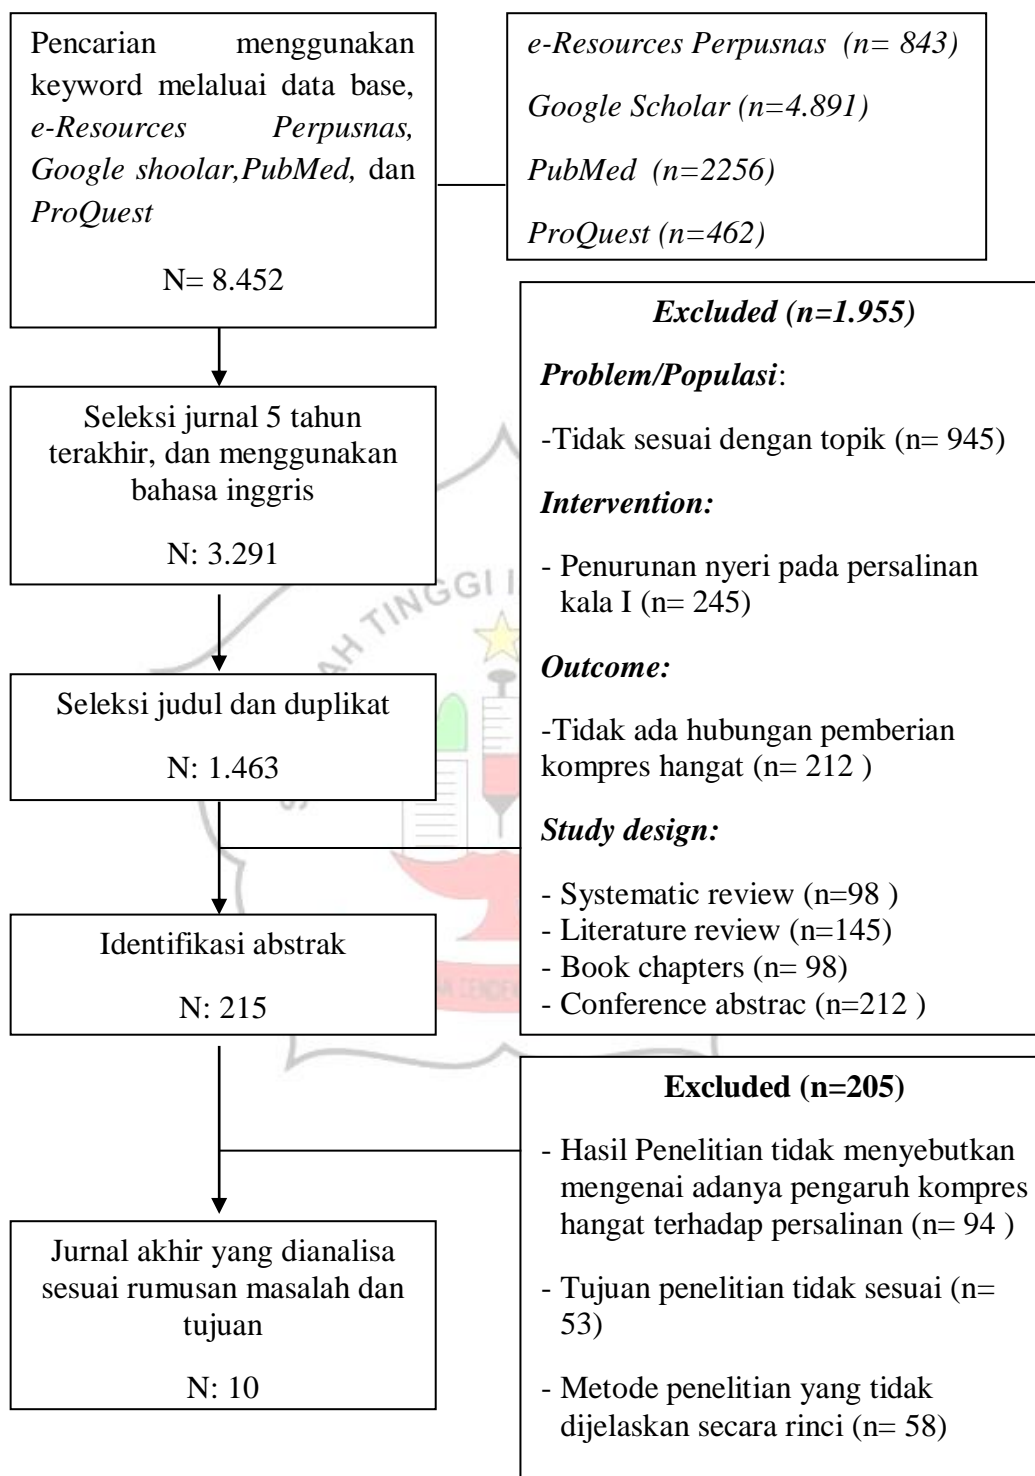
Pencarian menggunakan keyword melaluai data base, *e-Resources Perpusnas, Google shoolar,PubMed,* dan *ProQuest*

N= 8.452

*e-Resources Perpusnas (n= 843)*

*Google Scholar (n=4.891)*

*PubMed (n=2256)*

*ProQuest (n=462)*

Seleksi jurnal 5 tahun terakhir, dan menggunakan bahasa inggris

N: 3.291

*Excluded (n=1.955)*

*Problem/Populasi*:

-Tidak sesuai dengan topik (n= 945)

*Intervention:*

- Penurunan nyeri pada persalinan kala I (n= 245)

*Outcome:*

-Tidak ada hubungan pemberian kompres hangat (n= 212 )

*Study design:*

- Systematic review (n=98 )
- Literature review (n=145)
- Book chapters (n= 98)
- Conference abstrac (n=212 )

Seleksi judul dan duplikat

N: 1.463

Identifikasi abstrak

N: 215

Excluded (n=205)

- Hasil Penelitian tidak menyebutkan mengenai adanya pengaruh kompres hangat terhadap persalinan (n= 94 )

- Tujuan penelitian tidak sesuai (n= 53)

- Metode penelitian yang tidak dijelaskan secara rinci (n= 58)

Jurnal akhir yang dianalisa sesuai rumusan masalah dan tujuan

N: 10

TINGGI